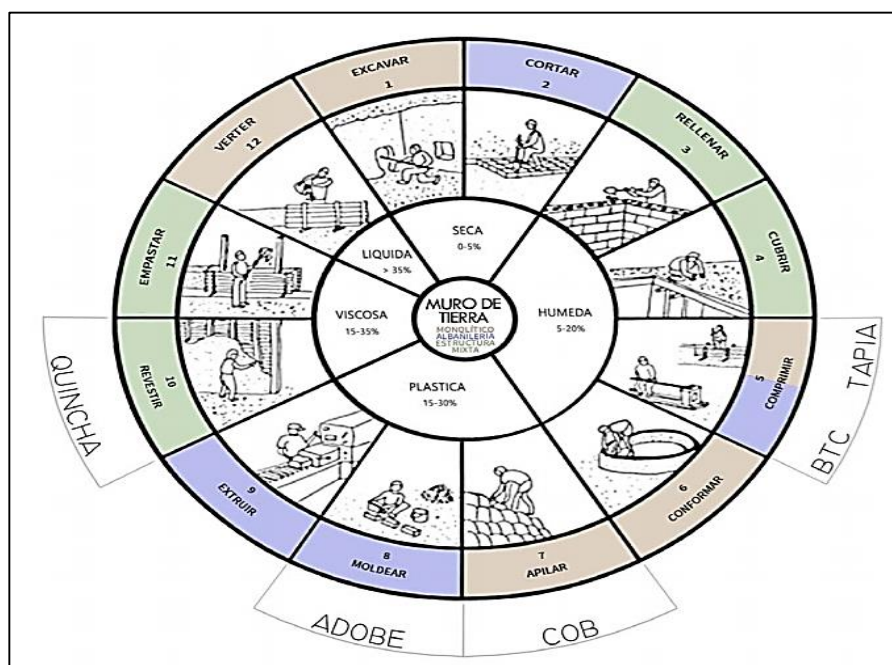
EXCAVAR
1

CORTAR
2

RELLENAR
3

CUBRIR
4

COMPRIMIR
5

CONFORMAR
6

APILAR
7

MOLDEAR
8

EXTRUIR
9

REVESTIR
10

EMPASTAR
11

VERTER
12

SECA
0-5%

HUMEDA
5-20%

PLASTICA
15-30%

VISCOSA
15-35%

LIQUIDA
> 35%

MURO DE TIERRA
MONOLÍTICO
ALBAÑILERÍA
ESTRUCTURA
MIXTA

TAPIA

BTC

COB

ADOBE

QUINCHA